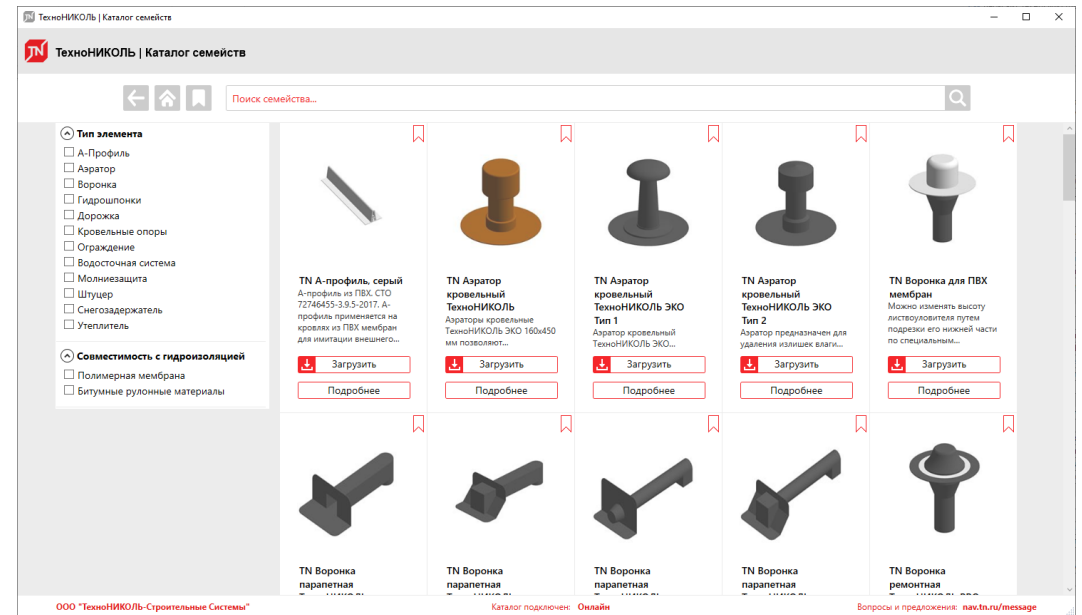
ТехноНИКОЛЬ | Каталог семейств

ТехноНИКОЛЬ | Каталог семейств

Поиск семейства...

Тип элемента
А-Профиль
Аэратор
Воронка
Гидрошпонки
Дорожка
Кровельные опоры
Ограждение
Водосточная система
Молниезащита
Штуцер
Снегозадержатель
Утеплитель

Совместимость с гидроизоляцией
Полимерная мембрана
Битумные рулонные материалы

TN А-профиль, серый
А-профиль из ПВХ. СТО 72746455-3.9.5-2017. А-профиль применяется на кровлях из ПВХ мембран для имитации внешнего...
Загрузить
Подробнее

TN Аэратор кровельный ТехноНИКОЛЬ
Аэраторы кровельные ТехноНИКОЛЬ ЭКО 160х450 мм позволяют...
Загрузить
Подробнее

TN Аэратор кровельный ТехноНИКОЛЬ ЭКО Тип 1
Аэратор кровельный ТехноНИКОЛЬ ЭКО...
Загрузить
Подробнее

TN Аэратор кровельный ТехноНИКОЛЬ ЭКО Тип 2
Аэратор предназначен для удаления излишек влаги...
Загрузить
Подробнее

TN Воронка для ПВХ мембран
Можно изменять высоту листвоуловителя путем подрезки его нижней части по специальным...
Загрузить
Подробнее

TN Воронка парапетная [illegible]

TN Воронка парапетная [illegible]

TN Воронка парапетная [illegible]

TN Воронка парапетная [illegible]

TN Воронка ремонтная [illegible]

ООО "ТехноНИКОЛЬ-Строительные Системы"
Каталог подключен: Онлайн
Вопросы и предложения: nav.tn.ru/message